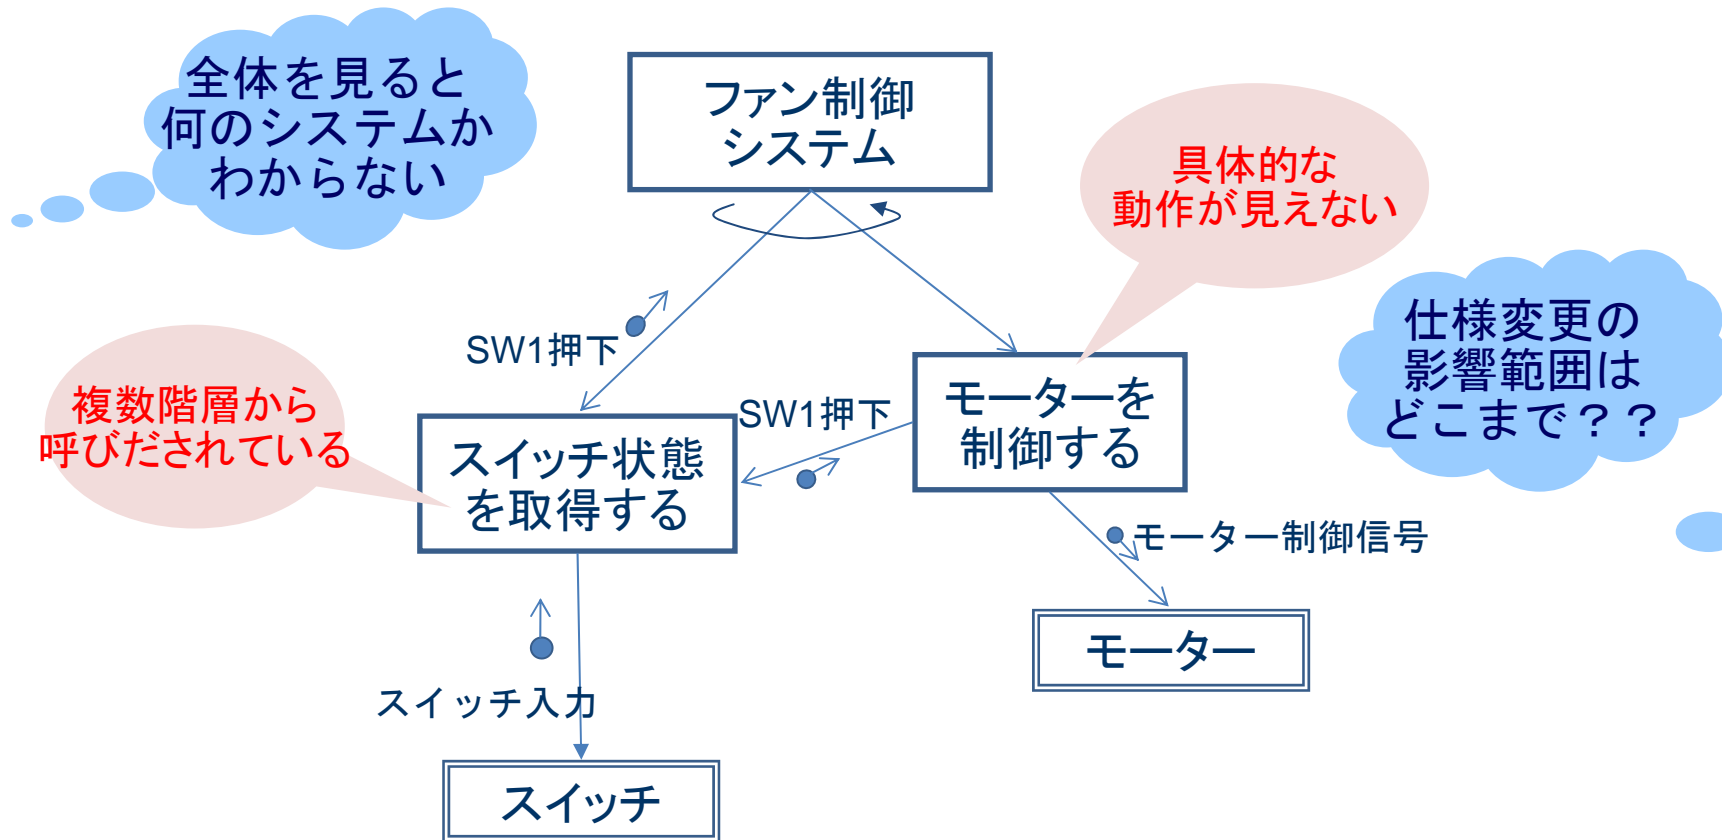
全体を見ると何のシステムかわからない

ファン制御システム

具体的な動作が見えない

仕様変更の影響範囲はどこまで？？

SW1押下

複数階層から呼びだされている

SW1押下

スイッチ状態を取得する

モーターを制御する

モーター制御信号

モーター

スイッチ入力

スイッチ